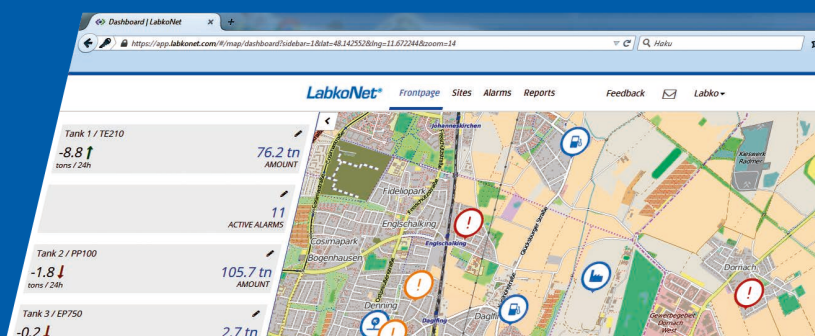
Dashboard | LabkoNet
+
https://app.labkonet.com/#/map/dashboard?sidebar=1&lat=48.142552&lng=11.672244&zoom=14
Haku

LabkoNet® Frontpage Sites Alarms Reports Feedback Labko

Tank 1 / TE210
-8.8
tons / 24h
76.2 tn
AMOUNT

11
ACTIVE ALARMS

Tank 2 / PP100
-1.8
tons / 24h
105.7 tn
AMOUNT

Tank 3 / EP750
-0.2
2.7 tn

Johanneskirchen
Fideliopark
Englschalking
Englschalking
Cosimapark
Bogenhausen
Denning
Daglfing
Dagl
Kieswerk Riem Radmer
Dornach
Gewerbegebiet Dornach West